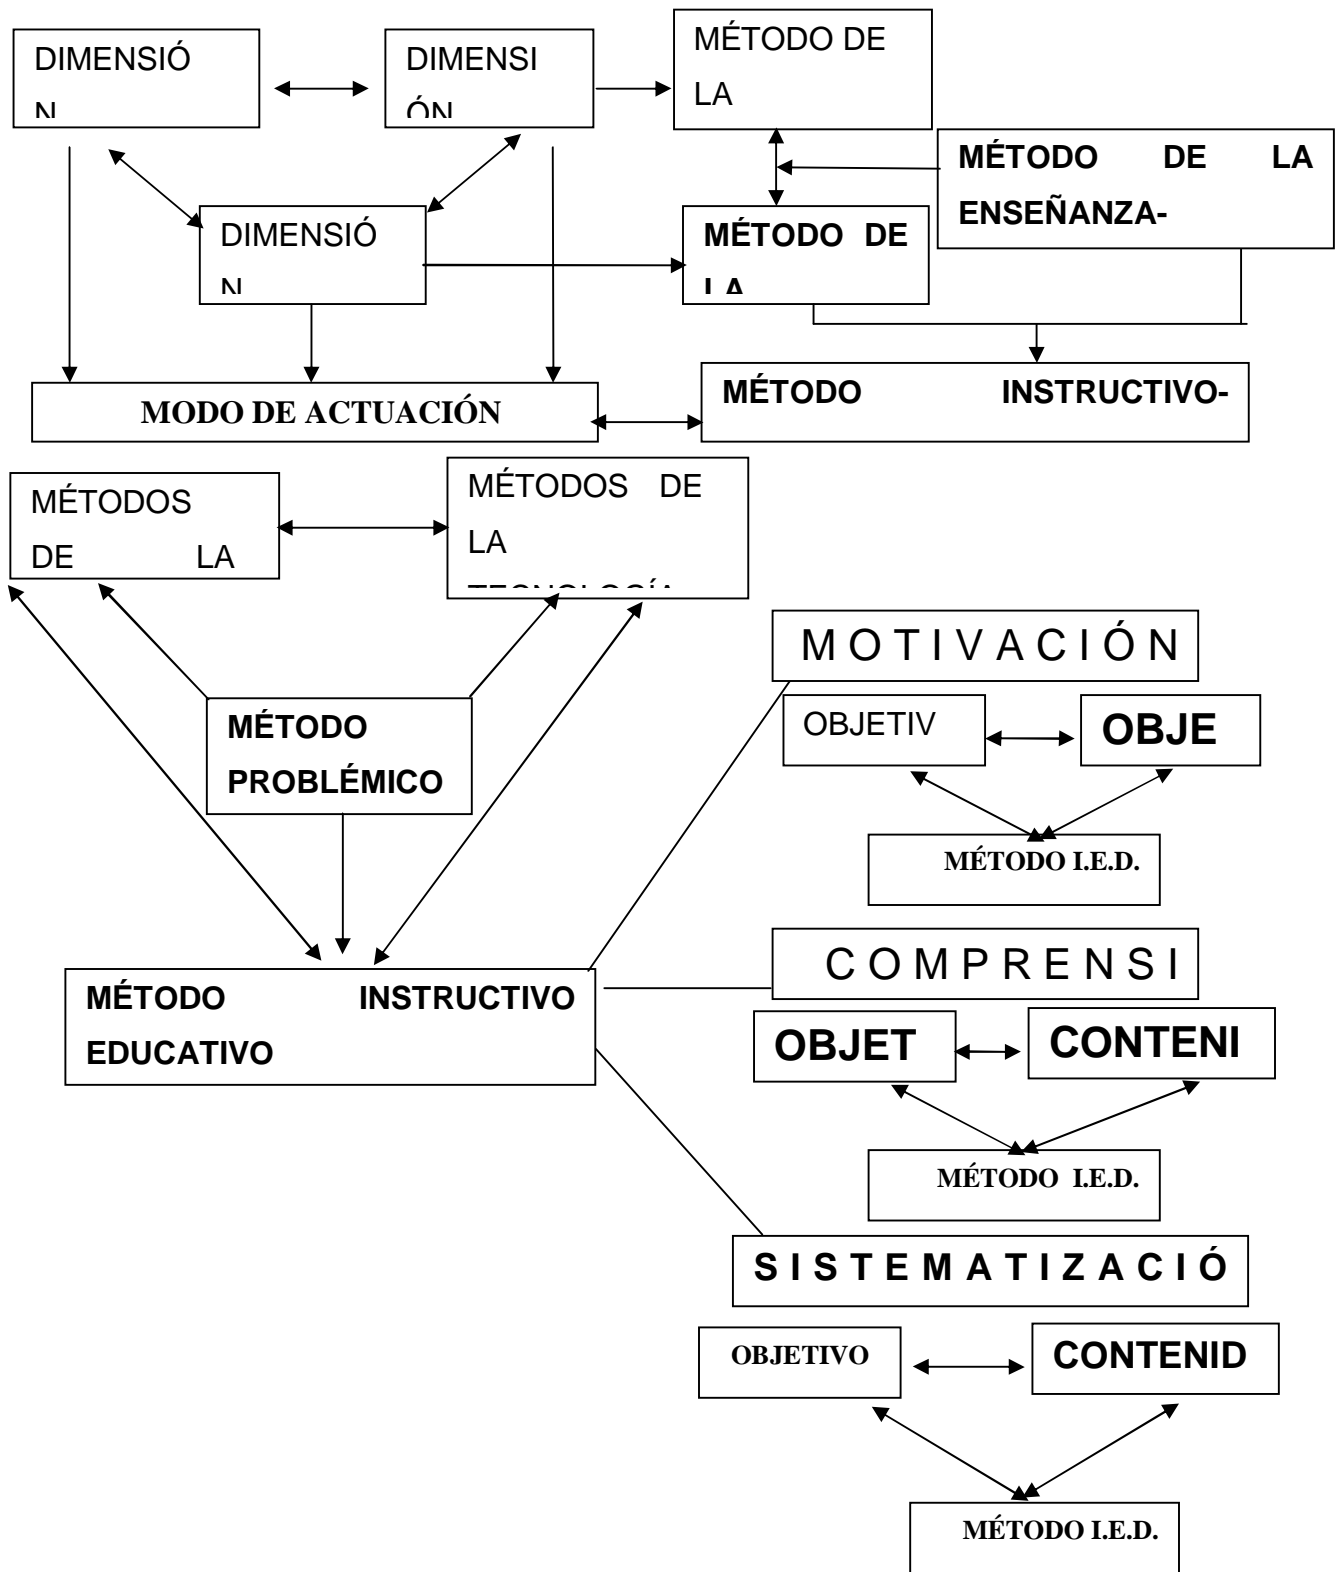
DIMENSIÓ N

DIMENSI ÓN

MÉTODO DE LA

MÉTODO DE LA ENSEÑANZA-

DIMENSIÓ N

MÉTODO DE LA

MODO DE ACTUACIÓN

MÉTODO INSTRUCTIVO-

MÉTODOS DE LA

MÉTODOS DE LA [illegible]

MOTIVACIÓN

OBJETIV

OBJE

MÉTODO PROBLÉMICO

MÉTODO I.E.D.

COMPRENSI

MÉTODO INSTRUCTIVO EDUCATIVO

OBJET

CONTENI

MÉTODO I.E.D.

SISTEMATIZACIÓ

OBJETIVO

CONTENID

MÉTODO I.E.D.